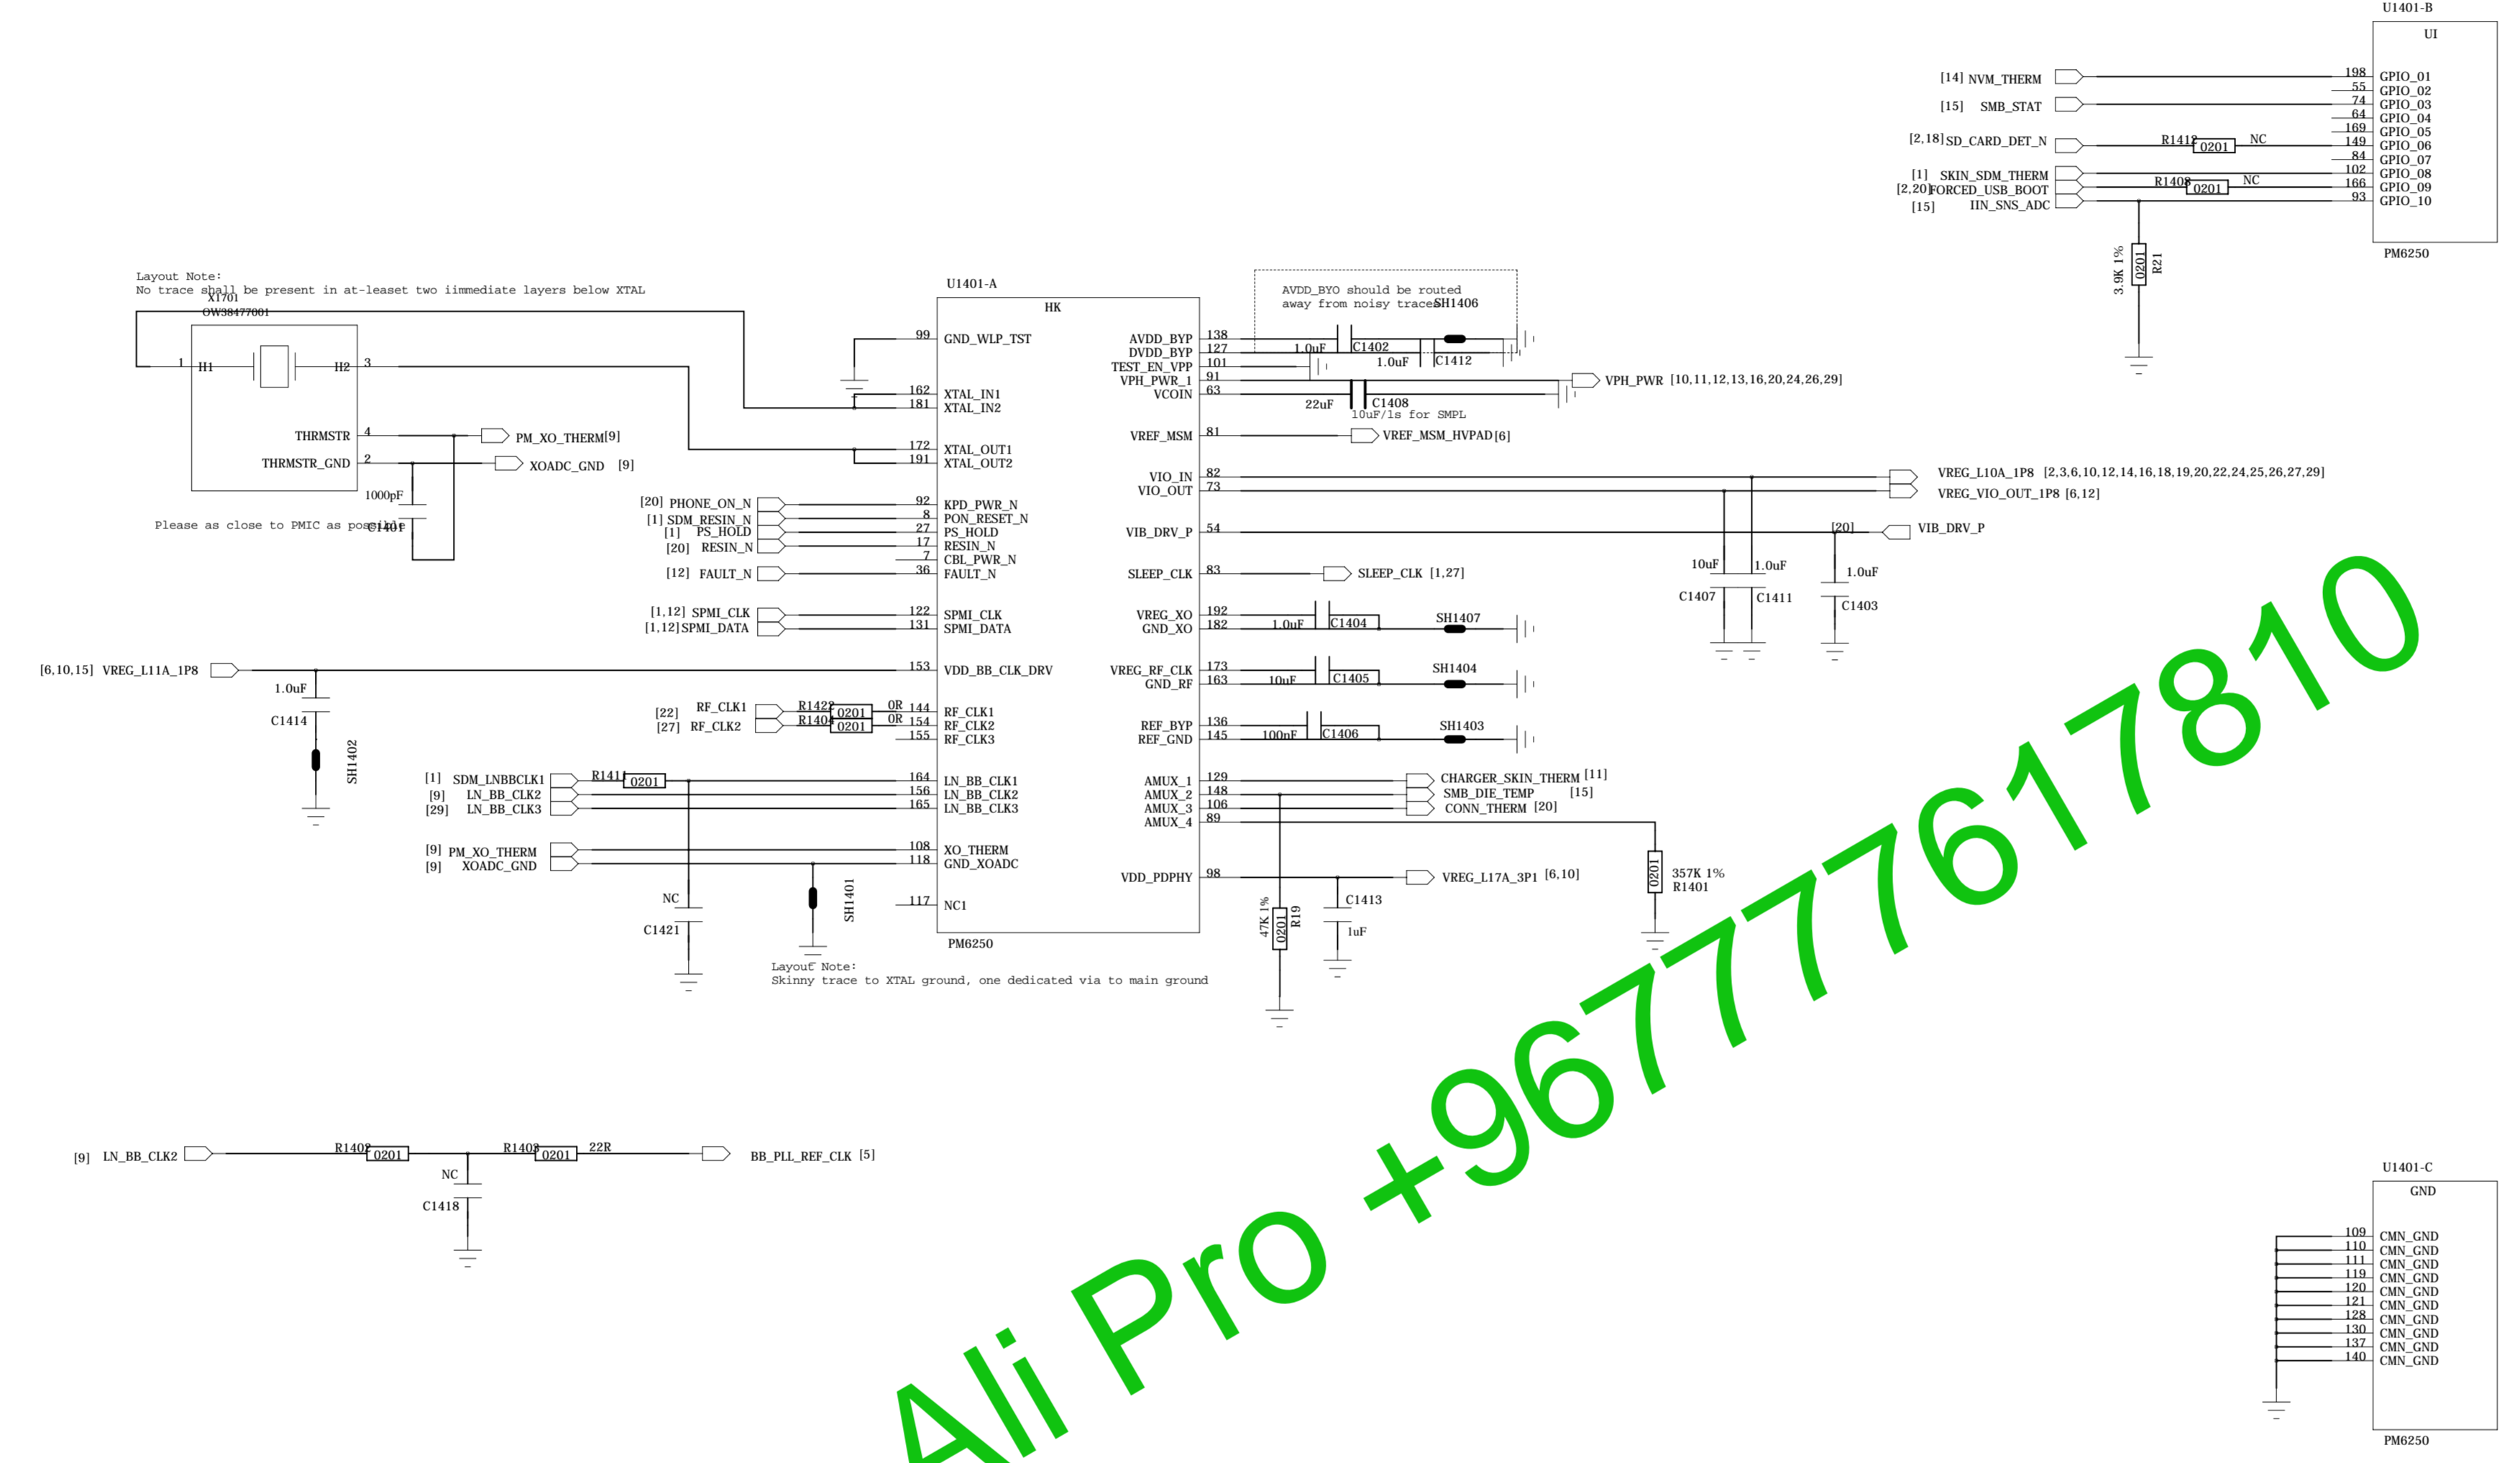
U1401-B
UI
[14] NVM_THERM 198 GPIO_01
55 GPIO_02
[15] SMB_STAT 74 GPIO_03
64 GPIO_04
169 GPIO_05
[2,18] SD_CARD_DET_N R1412 0201 NC 149 GPIO_06
84 GPIO_07
[1] SKIN_SDM_THERM 102 GPIO_08
[2,20] FORCED_USB_BOOT R1408 0201 NC 166 GPIO_09
[15] IIN_SNS_ADC 93 GPIO_10
PM6250
3.9K 1% 0201 R21

Layout Note:
No trace shall be present in at-leaset two iimmediate layers below XTAL
X1701
OW38477001
1 H1 H2 3
THRMSTR 4 PM_XO_THERM[9]
THRMSTR_GND 2 XOADC_GND [9]
1000pF
C1401
Please as close to PMIC as possible

U1401-A
HK
99 GND_WLP_TST
162 XTAL_IN1
181 XTAL_IN2
172 XTAL_OUT1
191 XTAL_OUT2
[20] PHONE_ON_N 92 KPD_PWR_N
[1] SDM_RESIN_N 8 PON_RESET_N
[1] PS_HOLD 27 PS_HOLD
[20] RESIN_N 17 RESIN_N
7 CBL_PWR_N
[12] FAULT_N 36 FAULT_N
[1,12] SPMI_CLK 122 SPMI_CLK
[1,12] SPMI_DATA 131 SPMI_DATA
[6,10,15] VREG_L11A_1P8 153 VDD_BB_CLK_DRV
1.0uF
C1414
SH1402
[22] RF_CLK1 R1422 0201 0R 144 RF_CLK1
[27] RF_CLK2 R1404 0201 0R 154 RF_CLK2
155 RF_CLK3
[1] SDM_LNBBCLK1 R1411 0201 164 LN_BB_CLK1
[9] LN_BB_CLK2 156 LN_BB_CLK2
[29] LN_BB_CLK3 165 LN_BB_CLK3
[9] PM_XO_THERM 108 XO_THERM
[9] XOADC_GND 118 GND_XOADC
NC
C1421
SH1401
117 NC1
PM6250
Layout Note:
Skinny trace to XTAL ground, one dedicated via to main ground

AVDD_BYO should be routed away from noisy traces
SH1406
AVDD_BYP 138 1.0uF C1402
DVDD_BYP 127 1.0uF C1412
TEST_EN_VPP 101
VPH_PWR_1 91 VPH_PWR [10,11,12,13,16,20,24,26,29]
VCOIN 63 22uF C1408 10uF/1s for SMPL
VREF_MSM 81 VREF_MSM_HVPAD [6]
VIO_IN 82 VREG_L10A_1P8 [2,3,6,10,12,14,16,18,19,20,22,24,25,26,27,29]
VIO_OUT 73 VREG_VIO_OUT_1P8 [6,12]
VIB_DRV_P 54 [20] VIB_DRV_P
SLEEP_CLK 83 SLEEP_CLK [1,27]
10uF 1.0uF 1.0uF
C1407 C1411 C1403
VREG_XO 192 1.0uF C1404 SH1407
GND_XO 182
VREG_RF_CLK 173 10uF C1405 SH1404
GND_RF 163
REF_BYP 136 100nF C1406 SH1403
REF_GND 145
AMUX_1 129 CHARGER_SKIN_THERM [11]
AMUX_2 148 SMB_DIE_TEMP [15]
AMUX_3 106 CONN_THERM [20]
AMUX_4 89
VDD_PDPHY 98 VREG_L17A_3P1 [6,10]
C1413 1uF
47K 1% 0201 R19
0201 357K 1% R1401

[9] LN_BB_CLK2 R1402 0201 R1403 0201 22R BB_PLL_REF_CLK [5]
NC
C1418

U1401-C
GND
109 CMN_GND
110 CMN_GND
111 CMN_GND
119 CMN_GND
120 CMN_GND
121 CMN_GND
128 CMN_GND
130 CMN_GND
137 CMN_GND
140 CMN_GND
PM6250

Ali Pro +967777617810